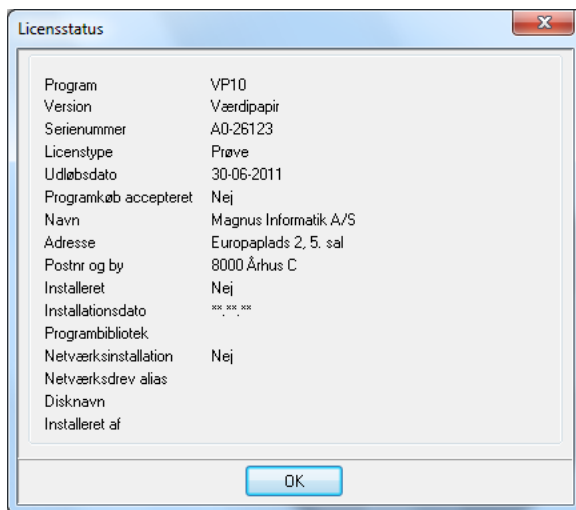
Licensstatus

| | |
|---|---|
| Program | VP10 |
| Version | Værdipapir |
| Serienummer | A0-26123 |
| Licenstype | Prøve |
| Udløbsdato | 30-06-2011 |
| Programkøb accepteret | Nej |
| Navn | Magnus Informatik A/S |
| Adresse | Europaplads 2, 5. sal |
| Postnr og by | 8000 Århus C |
| Installeret | Nej |
| Installationsdato | \*\*-\*\*-\*\* |
| Programbibliotek | |
| Netværksinstallation | Nej |
| Netværksdrev alias | |
| Disknavn | |
| Installeret af | |

OK